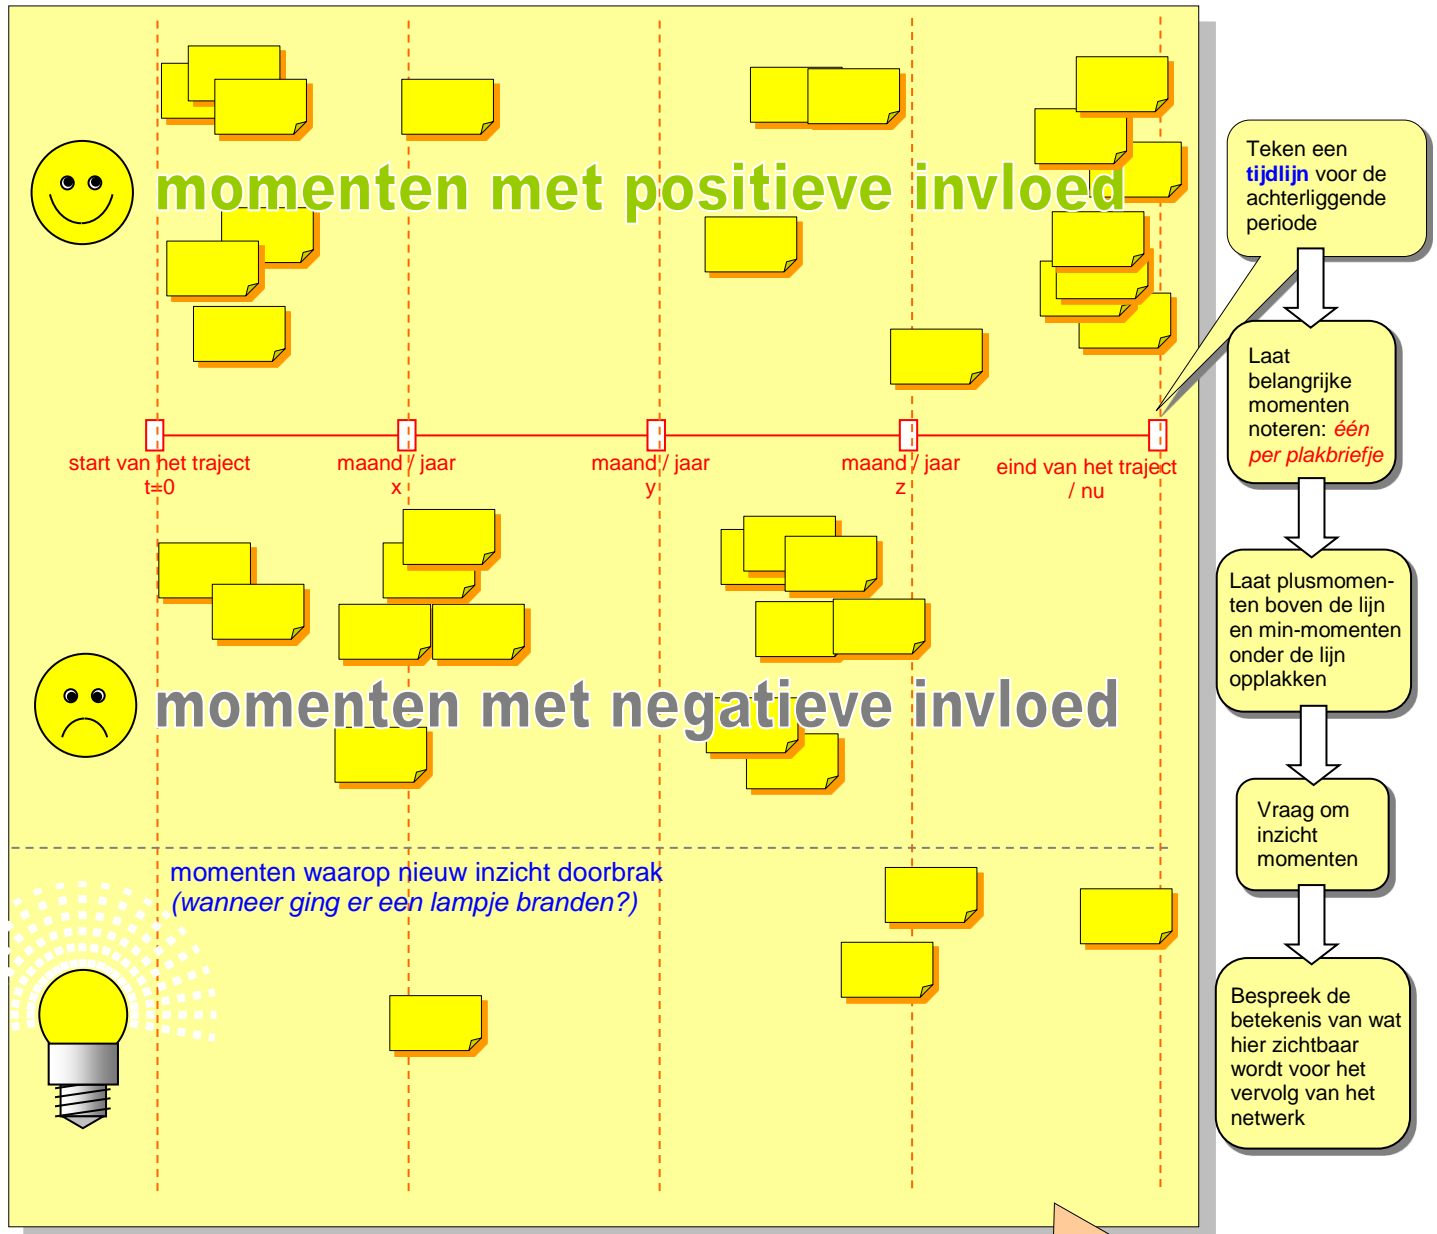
momenten met positieve invloed

start van het traject
t=0

maand / jaar
x

maand / jaar
y

maand / jaar
z

eind van het traject
/ nu

momenten met negatieve invloed

momenten waarop nieuw inzicht doorbrak
(wanneer ging er een lampje branden?)

Teken een tijdlijn voor de achterliggende periode

Laat belangrijke momenten noteren: één per plakbriefje

Laat plusmomenten boven de lijn en min-momenten onder de lijn opplakken

Vraag om inzicht momenten

Bespreek de betekenis van wat hier zichtbaar wordt voor het vervolg van het netwerk